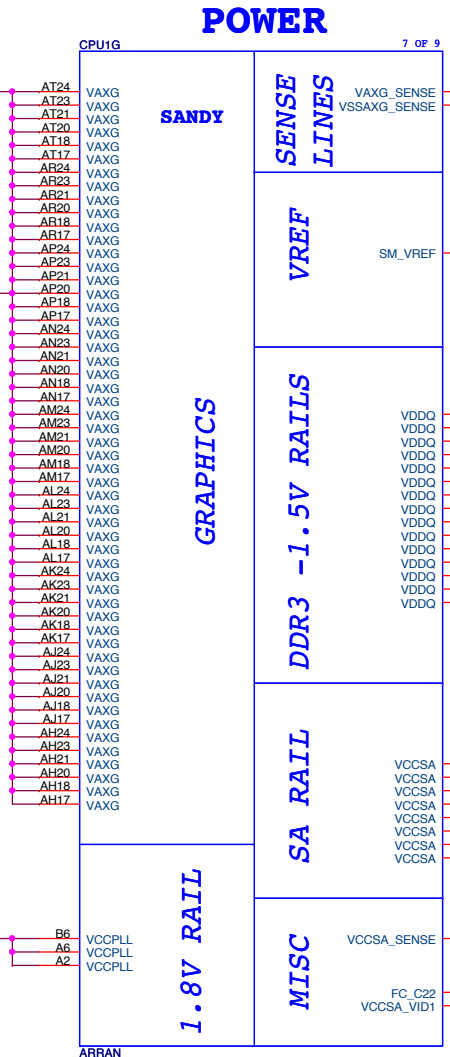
POWER

CPU1G

7 OF 9

AT24 VAXG
AT23 VAXG
AT21 VAXG
AT20 VAXG
AT18 VAXG
AT17 VAXG
AR24 VAXG
AR23 VAXG
AR21 VAXG
AR20 VAXG
AR18 VAXG
AR17 VAXG
AP24 VAXG
AP23 VAXG
AP21 VAXG
AP20 VAXG
AP18 VAXG
AP17 VAXG
AN24 VAXG
AN23 VAXG
AN21 VAXG
AN20 VAXG
AN18 VAXG
AN17 VAXG
AM24 VAXG
AM23 VAXG
AM21 VAXG
AM20 VAXG
AM18 VAXG
AM17 VAXG
AL24 VAXG
AL23 VAXG
AL21 VAXG
AL20 VAXG
AL18 VAXG
AL17 VAXG
AK24 VAXG
AK23 VAXG
AK21 VAXG
AK20 VAXG
AK18 VAXG
AK17 VAXG
AJ24 VAXG
AJ23 VAXG
AJ21 VAXG
AJ20 VAXG
AJ18 VAXG
AJ17 VAXG
AH24 VAXG
AH23 VAXG
AH21 VAXG
AH20 VAXG
AH18 VAXG
AH17 VAXG

SANDY

GRAPHICS

B6 VCCPLL
A6 VCCPLL
A2 VCCPLL

1.8V RAIL

SENSE LINES

VAXG_SENSE
VSSAXG_SENSE

VREF

SM_VREF

DDR3 -1.5V RAILS

VDDQ
VDDQ
VDDQ
VDDQ
VDDQ
VDDQ
VDDQ
VDDQ
VDDQ
VDDQ
VDDQ
VDDQ
VDDQ
VDDQ
VDDQ

SA RAIL

VCCSA
VCCSA
VCCSA
VCCSA
VCCSA
VCCSA
VCCSA
VCCSA

MISC

VCCSA_SENSE

FC_C22
VCCSA_VID1

ARRAN